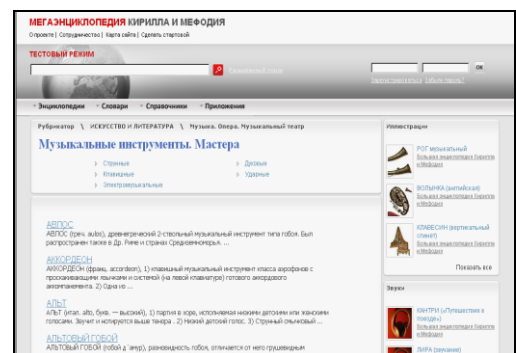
МЕГАЭНЦИКЛОПЕДИЯ КИРИЛЛА И МЕФОДИЯ

О проекте | Сотрудничество | Карта сайта | Сделать стартовой

ТЕСТОВЫЙ РЕЖИМ

Расширенный поиск

ok

Зарегистрироваться | Забыли пароль?

Энциклопедии | Словари | Справочники | Приложения

Рубрикатор \ ИСКУССТВО И ЛИТЕРАТУРА \ Музыка. Опера. Музыкальный театр

Музыкальные инструменты. Мастера

Струнные
Клавишные
Электромузыкальные
Духовые
Ударные

АВЛОС
АВЛОС (греч. aulos), древнегреческий 2-ствольный музыкальный инструмент типа гобоя. Был распространен также в Др. Риме и странах Средиземноморья. ...

АККОРДЕОН
АККОРДЕОН (франц. accordeon), 1) клавишный музыкальный инструмент класса аэрофонов с проскакивающими язычками и системой (на левой клавиатуре) готового аккордового аккомпанемента. 2) Одна из ...

АЛЬТ
АЛЬТ (итал. alto, букв. — высокий), 1) партия в хоре, исполняемая низкими детскими или женскими голосами. Звучит и исполняется выше тенора . 2) Низкий детский голос. 3) Струнный смычковый ...

АЛЬТОВЫЙ ГОБОЙ
АЛЬТОВЫЙ ГОБОЙ (гобой д'амур), разновидность гобоя, отличается от него грушевидным

Иллюстрации

РОГ музыкальный
Большая энциклопедия Кирилла и Мефодия

ВОЛЫНКА (английская)
Большая энциклопедия Кирилла и Мефодия

КЛАВЕСИН (вертикальный спинет)
Большая энциклопедия Кирилла и Мефодия

Показать все

Звуки

КАНТРИ («Путешествия в поезде»)
Большая энциклопедия Кирилла и Мефодия

ЛИРА (звучание)